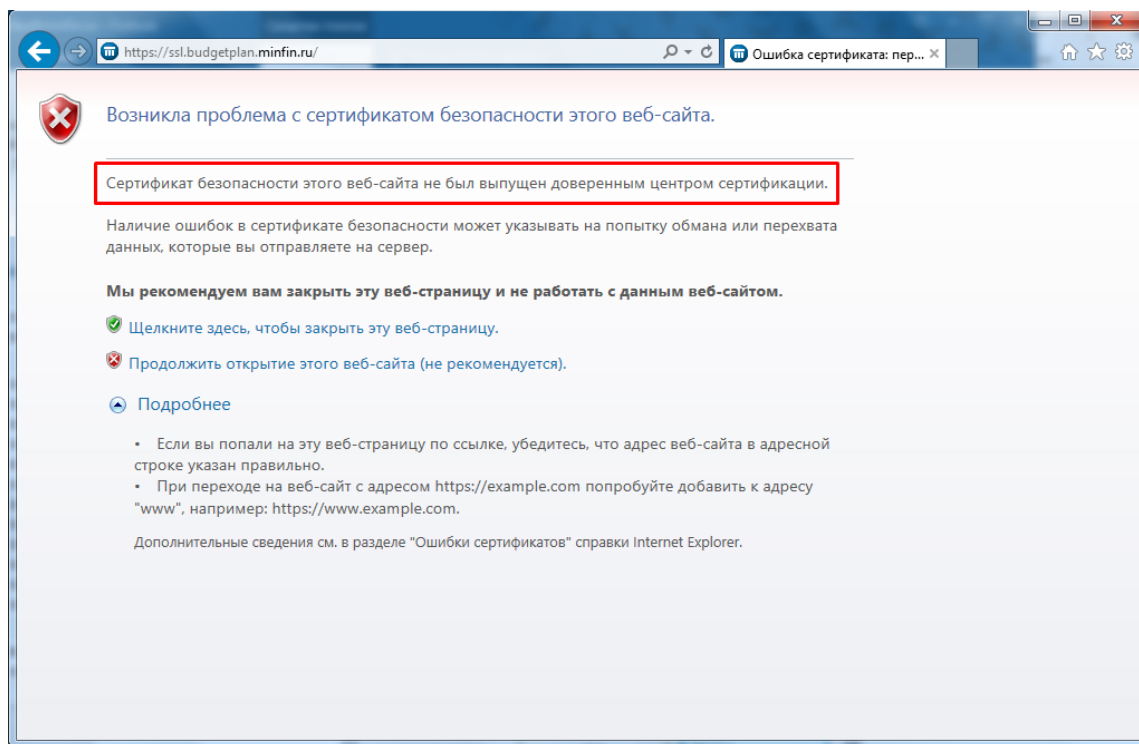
https://ssl.budgetplan.minfin.ru/

Ошибка сертификата: пер...

Возникла проблема с сертификатом безопасности этого веб-сайта.

Сертификат безопасности этого веб-сайта не был выпущен доверенным центром сертификации.

Наличие ошибок в сертификате безопасности может указывать на попытку обмана или перехвата данных, которые вы отправляете на сервер.

**Мы рекомендуем вам закрыть эту веб-страницу и не работать с данным веб-сайтом.**

Щелкните здесь, чтобы закрыть эту веб-страницу.

Продолжить открытие этого веб-сайта (не рекомендуется).

Подробнее

• Если вы попали на эту веб-страницу по ссылке, убедитесь, что адрес веб-сайта в адресной строке указан правильно.
• При переходе на веб-сайт с адресом https://example.com попробуйте добавить к адресу "www", например: https://www.example.com.

Дополнительные сведения см. в разделе "Ошибки сертификатов" справки Internet Explorer.